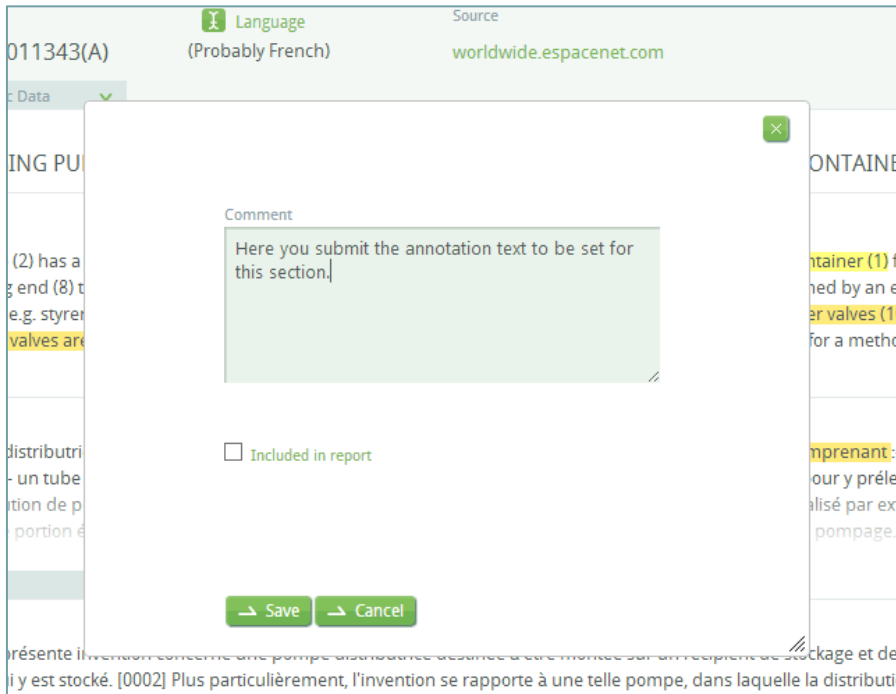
011343(A)

Language
(Probably French)

Source
worldwide.espacenet.com

c Data

ING PU

ONTAINE

(2) has a
g end (8) t
e.g. styre
valves are

ntainer (1)
ned by an e
er valves (1
for a metho

distributri
- un tube
tion de p
portion é

mprenant
our y préle
alisé par ex
pompage.

Comment

Here you submit the annotation text to be set for this section.

Included in report

Save
Cancel

présente invention concerne une pompe distributrice destinée à être montée sur un récipient de stockage et de
i y est stocké. [0002] Plus particulièrement, l'invention se rapporte à une telle pompe, dans laquelle la distributi